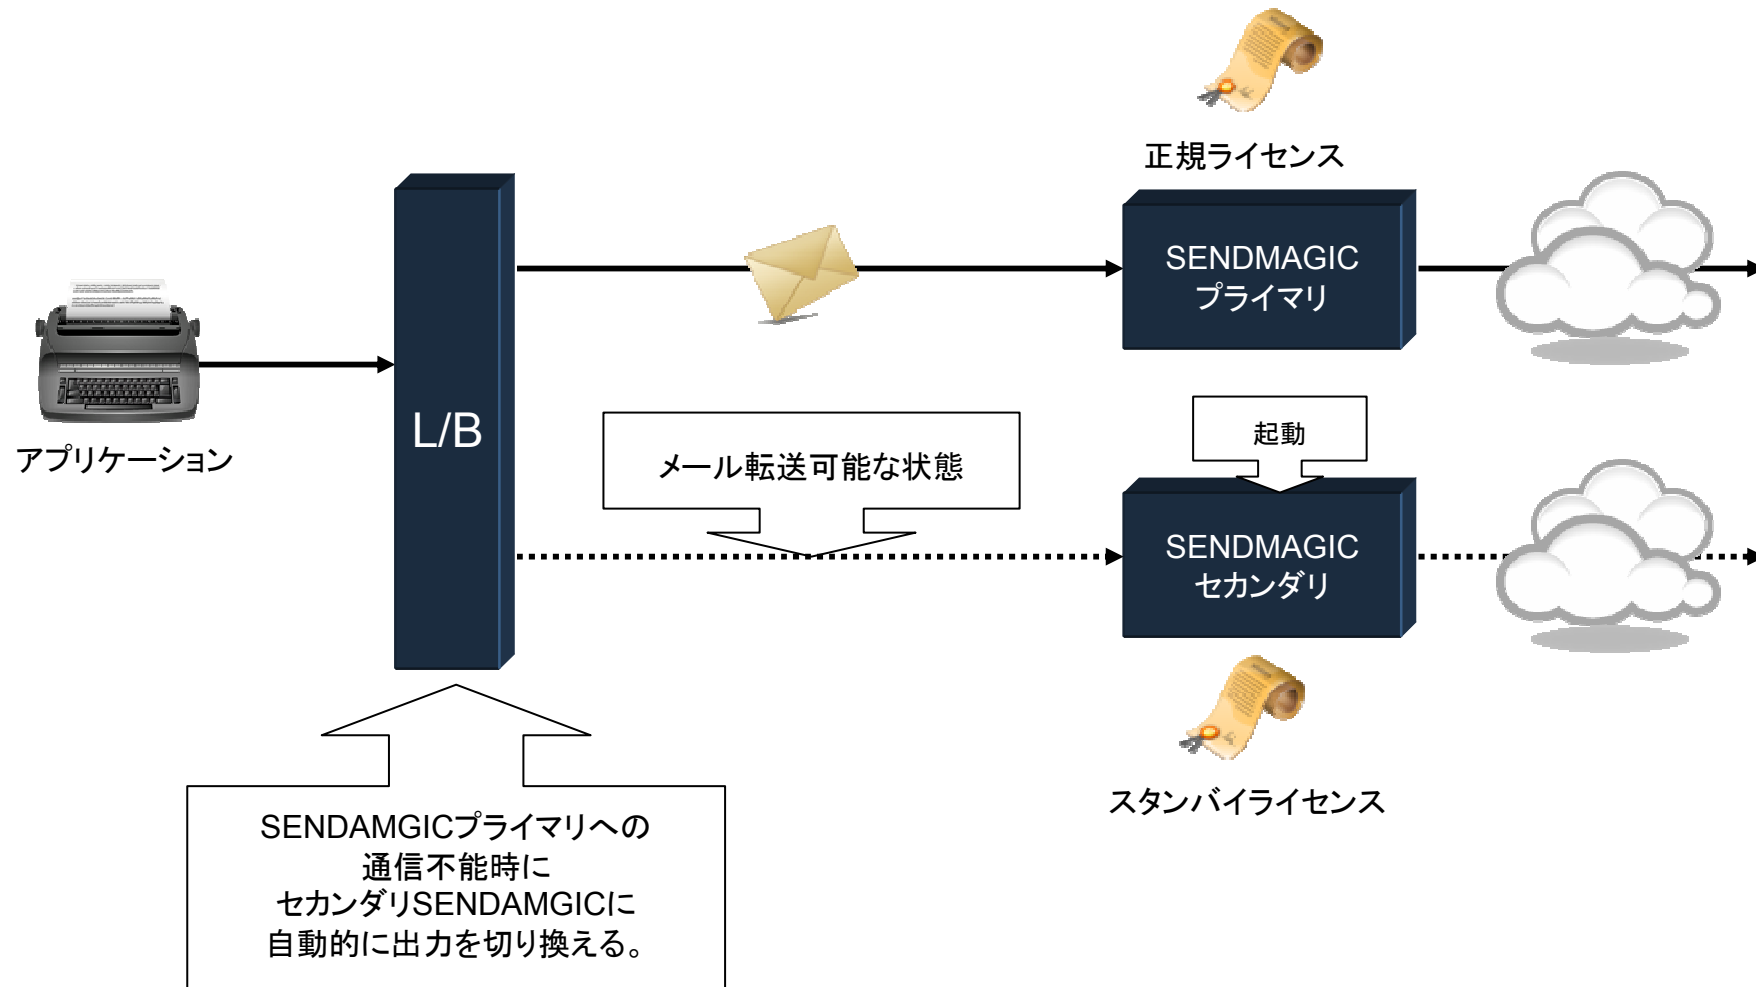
正規ライセンス

アプリケーション

L/B

SENDMAGIC
プライマリ

起動

メール転送可能な状態

SENDMAGIC
セカンダリ

スタンバイライセンス

SENDAMGICプライマリへの
通信不能時に
セカンダリSENDAMGICに
自動的に出力を切り換える。